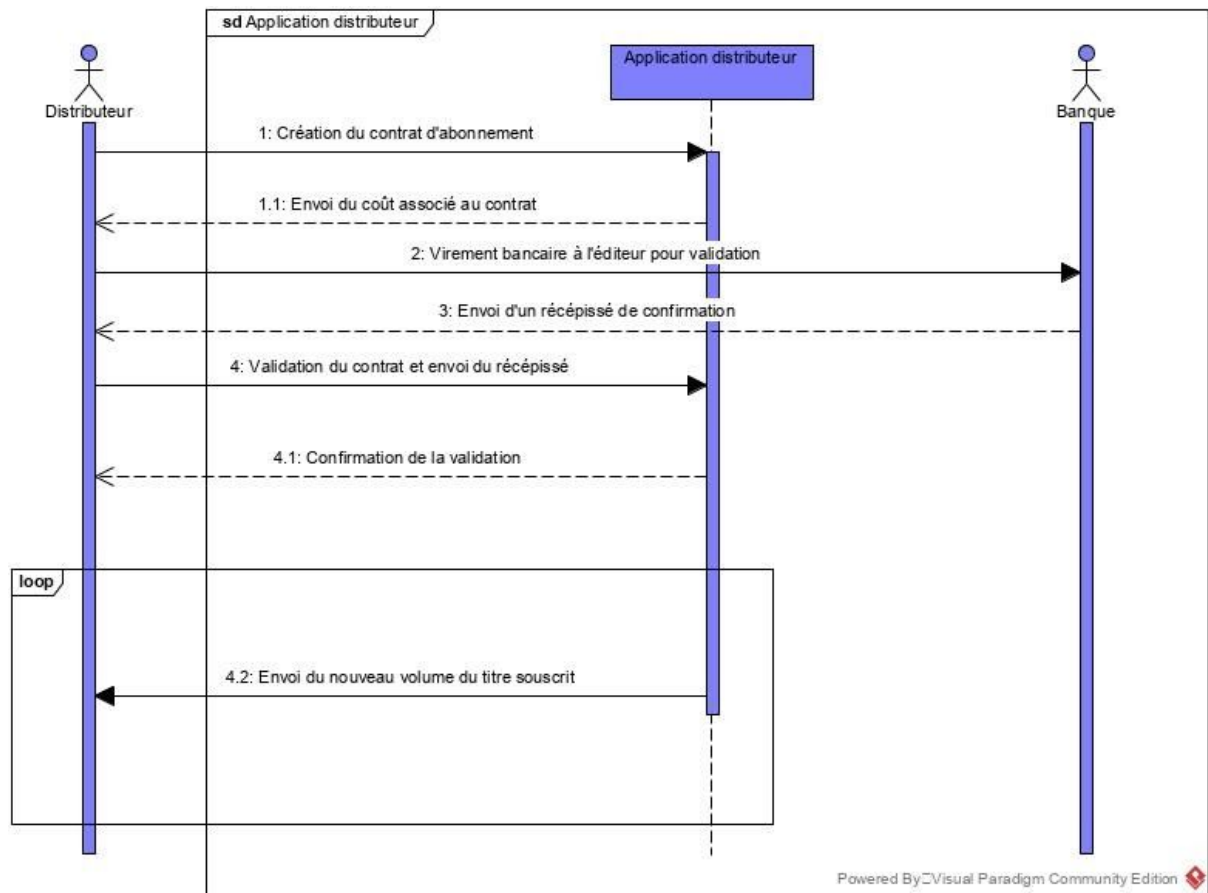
sd Application distributeur

Distributeur

Application distributeur

Banque

1: Création du contrat d'abonnement

1.1: Envoi du coût associé au contrat

2: Virement bancaire à l'éditeur pour validation

3: Envoi d'un récépissé de confirmation

4: Validation du contrat et envoi du récépissé

4.1: Confirmation de la validation

loop

4.2: Envoi du nouveau volume du titre souscrit

Powered By Visual Paradigm Community Edition